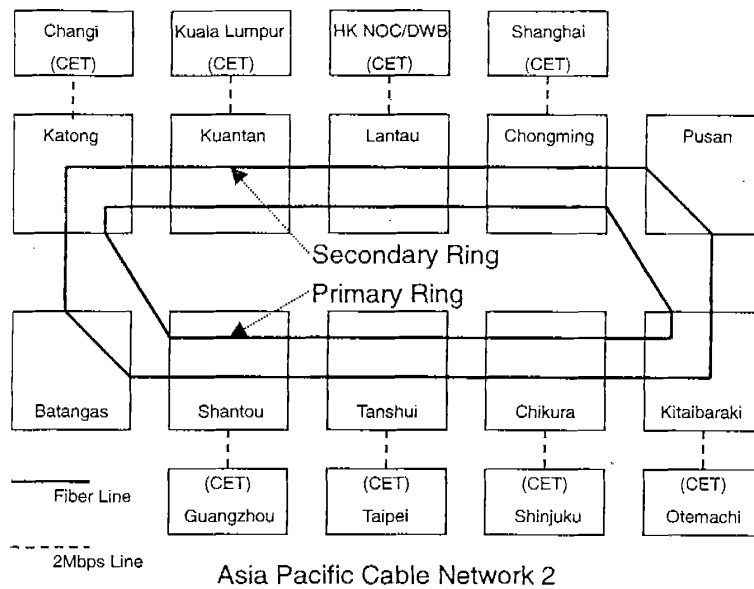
Changi (CET)

Kuala Lumpur (CET)

HK NOC/DWB (CET)

Shanghai (CET)

Katong

Kuantan

Lantau

Chongming

Pusan

Secondary Ring

Primary Ring

Batangas

Shantou

Tanshui

Chikura

Kitaibaraki

(CET) Guangzhou

(CET) Taipei

(CET) Shinjuku

(CET) Otemachi

Fiber Line

2Mbps Line

Asia Pacific Cable Network 2